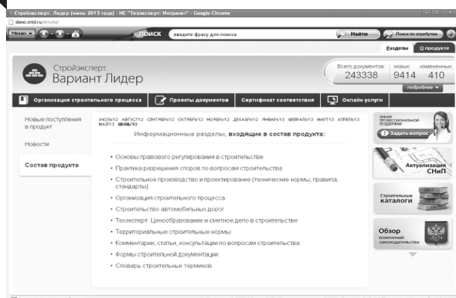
Стройэксперт. Лидер (июнь 2013 года) - ИС "Техэксперт: Интранет" - Google Chrome

demo.cntd.ru/intra/

Меню

ПОИСК

введите фразу для поиска

Найти

Поиск в избранном

Разделы

О продукте

Стройэксперт

Вариант Лидер

Всего документов

243338

новых

9414

измененных

410

подробнее

Организация строительного процесса

Проекты документов

Сертификат соответствия

Онлайн услуги

Новые поступления в продукт

Новости

Состав продукта

ИЮЛЬ'12 АВГУСТ'12 СЕНТЯБРЬ'12 ОКТЯБРЬ'12 НОЯБРЬ'12 ДЕКАБРЬ'12 ЯНВАРЬ'13 ФЕВРАЛЬ'13 МАРТ'13 АПРЕЛЬ'13 МАЙ'13 ИЮНЬ'13

Информационные разделы, входящие в состав продукта:

Основы правового регулирования в строительстве

Практика разрешения споров по вопросам строительства

Строительное производство и проектирование (технические нормы, правила, стандарты)

Организация строительного процесса

Строительство автомобильных дорог

Техэксперт: Ценообразование и сметное дело в строительстве

Территориальные строительные нормы

Комментарии, статьи, консультации по вопросам строительства

Формы строительной документации

Словарь строительных терминов

Задать вопрос

Актуализация СНиП

Строительные каталоги

Обзор